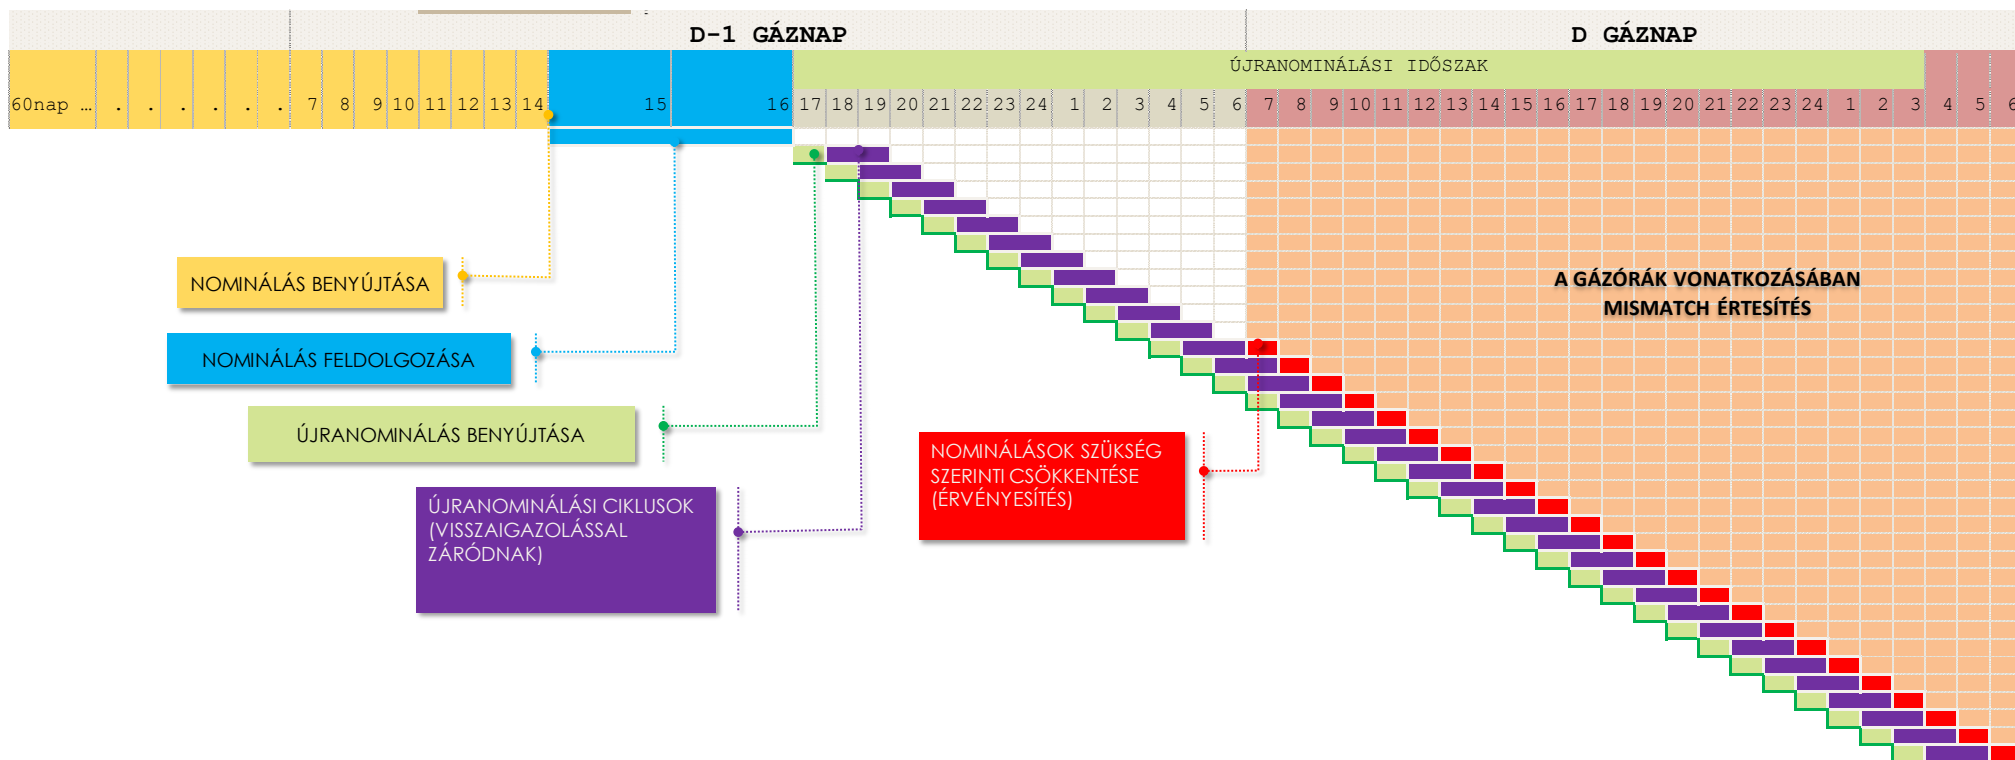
D-1 GÁZNAP

D GÁZNAP

ÚJRANOMINÁLÁSI IDŐSZAK

| 60nap … | . | . | . | . | . | . | 7 | 8 | 9 | 10 | 11 | 12 | 13 | 14 | 15 | 16 | 17 | 18 | 19 | 20 | 21 | 22 | 23 | 24 | 1 | 2 | 3 | 4 | 5 | 6 | 7 | 8 | 9 | 10 | 11 | 12 | 13 | 14 | 15 | 16 | 17 | 18 | 19 | 20 | 21 | 22 | 23 | 24 | 1 | 2 | 3 | 4 | 5 | 6 |
|---|---|---|---|---|---|---|---|---|---|---|---|---|---|---|---|---|---|---|---|---|---|---|---|---|---|---|---|---|---|---|---|---|---|---|---|---|---|---|---|---|---|---|---|---|---|---|---|---|---|---|---|---|---|---|

NOMINÁLÁS BENYÚJTÁSA

NOMINÁLÁS FELDOLGOZÁSA

ÚJRANOMINÁLÁS BENYÚJTÁSA

ÚJRANOMINÁLÁSI CIKLUSOK (VISSZAIGAZOLÁSSAL ZÁRÓDNAK)

NOMINÁLÁSOK SZÜKSÉG SZERINTI CSÖKKENTÉSE (ÉRVÉNYESÍTÉS)

A GÁZÓRÁK VONATKOZÁSÁBAN MISMATCH ÉRTESÍTÉS